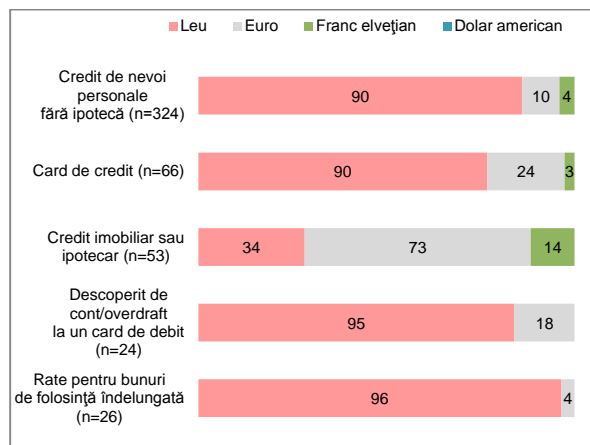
Leu Euro Franc elveţian Dolar american

Credit de nevoi personale fără ipotecă (n=324) 90 10 4

Card de credit (n=66) 90 24 3

Credit imobiliar sau ipotecar (n=53) 34 73 14

Descoperit de cont/overdraft la un card de debit (n=24) 95 18

Rate pentru bunuri de folosinţă îndelungată (n=26) 96 4